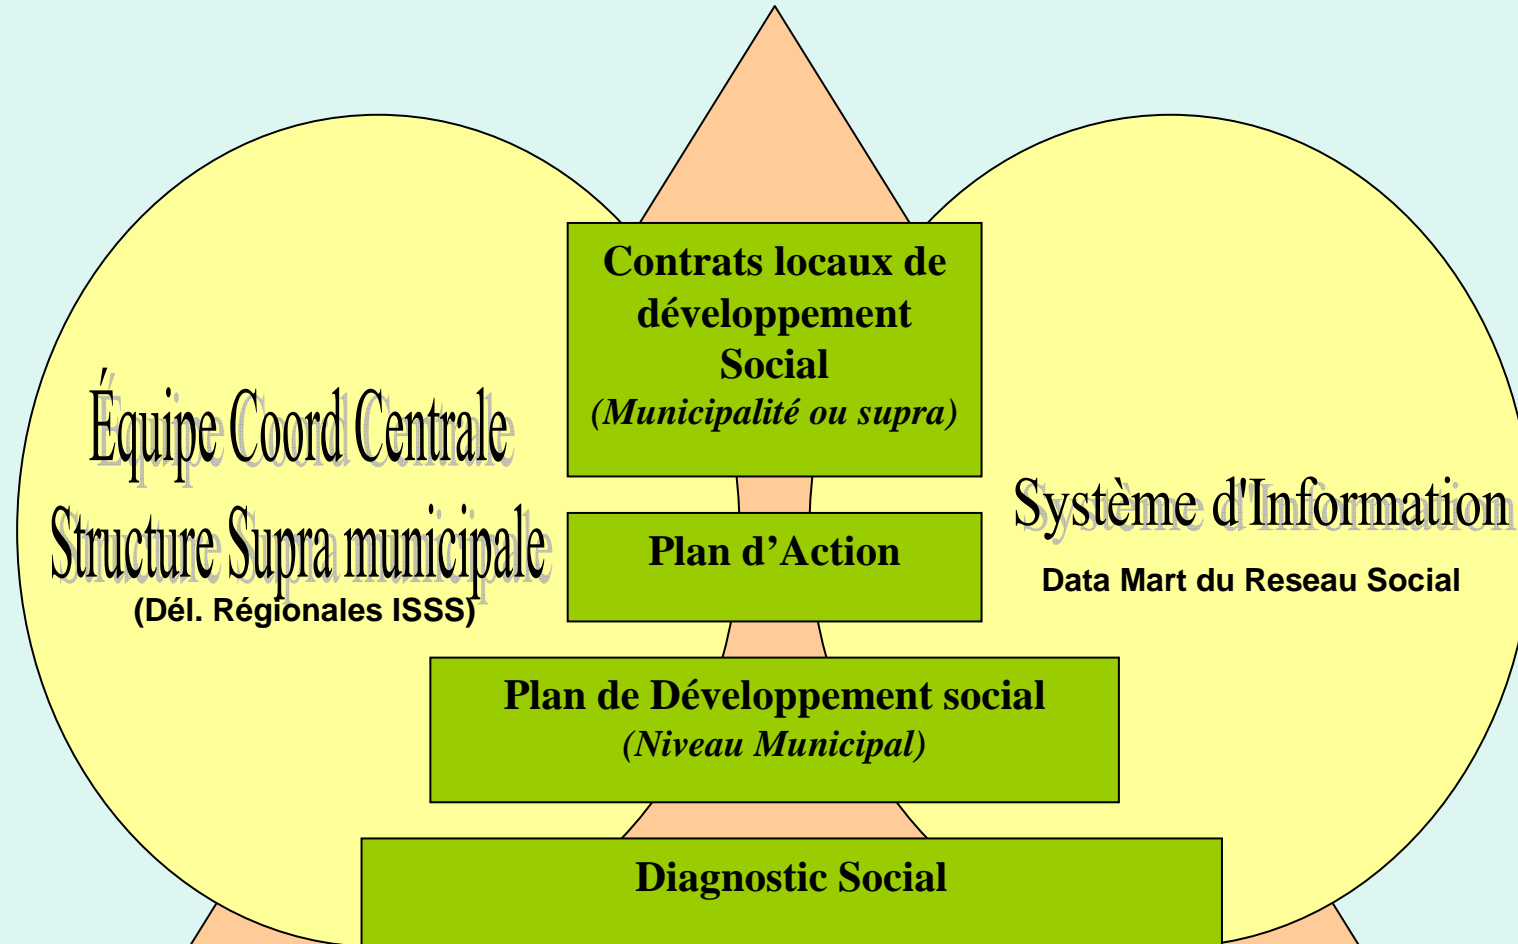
Équipe Coord Centrale
Structure Supra municipale
(Dél. Régionales ISSS)

Contrats locaux de développement Social
(Municipalité ou supra)

Plan d'Action

Plan de Développement social
(Niveau Municipal)

Diagnostic Social

Système d'Information
Data Mart du Reseau Social